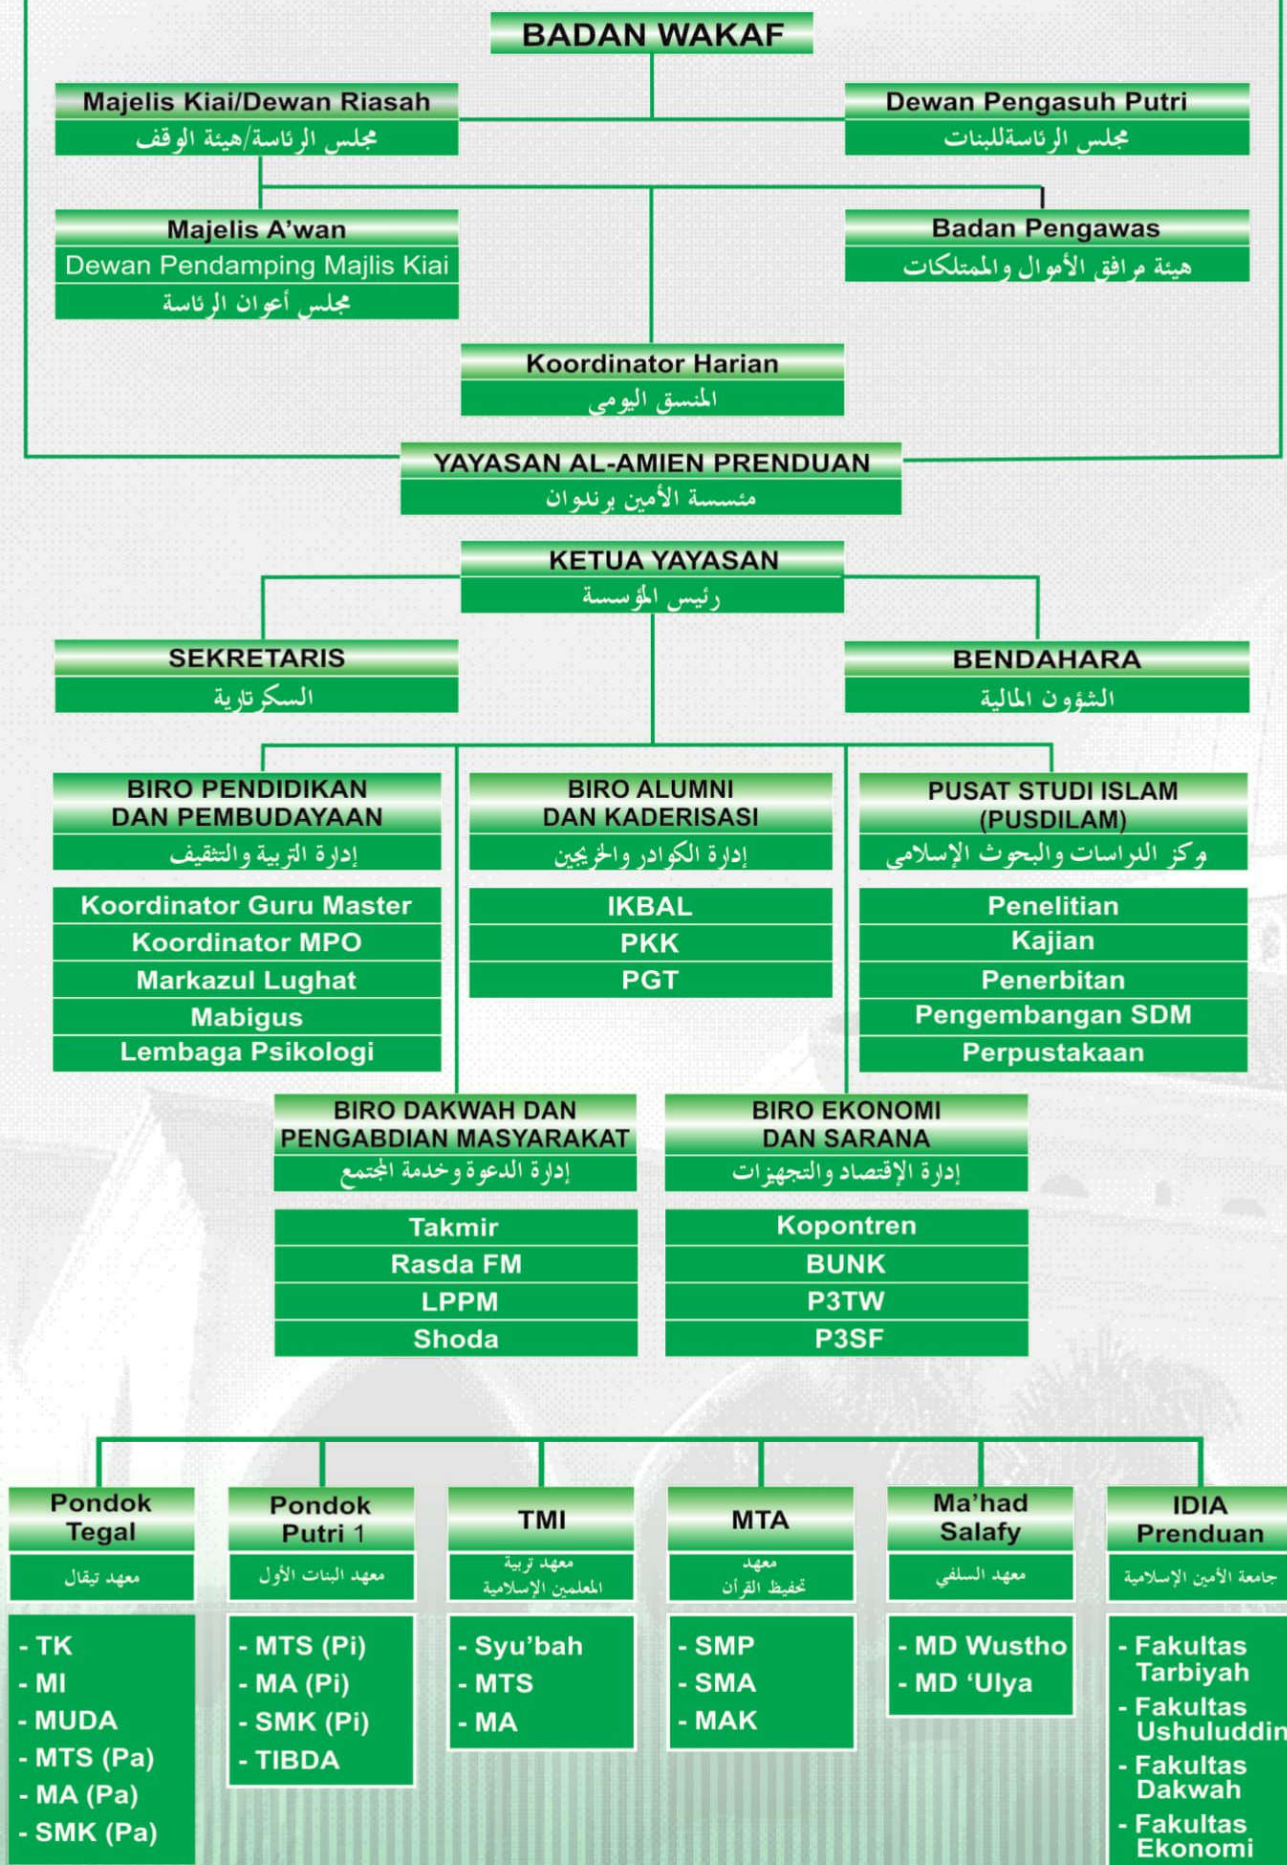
BADAN WAKAF

Majelis Kiai/Dewan Riasah
مجلس الرئاسة/هيئة الوقف

Dewan Pengasuh Putri
مجلس الرئاسةللبنات

Majelis A'wan
Dewan Pendamping Majlis Kiai
مجلس أعوان الرئاسة

Badan Pengawas
هيئة مرافق الأموال والممتلكات

Koordinator Harian
المنسق اليومي

YAYASAN AL-AMIEN PRENDUAN
مئسسة الأمين برندوان

KETUA YAYASAN
رئيس المؤسسة

SEKRETARIS
السكرتارية

BENDAHARA
الشؤون المالية

BIRO PENDIDIKAN DAN PEMBUDAYAAN
إدارة التربية والتثقيف

Koordinator Guru Master
Koordinator MPO
Markazul Lughat
Mabigus
Lembaga Psikologi

BIRO ALUMNI DAN KADERISASI
إدارة الكوادر والخريجين

IKBAL
PKK
PGT

PUSAT STUDI ISLAM (PUSDILAM)
مركز الدراسات والبحوث الإسلامي

Penelitian
Kajian
Penerbitan
Pengembangan SDM
Perpustakaan

BIRO DAKWAH DAN PENGABDIAN MASYARAKAT
إدارة الدعوة وخدمة المجتمع

Takmir
Rasda FM
LPPM
Shoda

BIRO EKONOMI DAN SARANA
إدارة الإقتصاد والتجهزات

Kopontren
BUNK
P3TW
P3SF

Pondok Tegal
معهد تيقال
- TK
- MI
- MUDA
- MTS (Pa)
- MA (Pa)
- SMK (Pa)

Pondok Putri 1
معهد البنات الأول
- MTS (Pi)
- MA (Pi)
- SMK (Pi)
- TIBDA

TMI
معهد تربية المعلمين الإسلامية
- Syu'bah
- MTS
- MA

MTA
معهد تحفيظ القرآن
- SMP
- SMA
- MAK

Ma'had Salafy
معهد السلفي
- MD Wustho
- MD 'Ulya

IDIA Prenduan
جامعة الأمين الإسلامية
- Fakultas Tarbiyah
- Fakultas Ushuluddin
- Fakultas Dakwah
- Fakultas Ekonomi